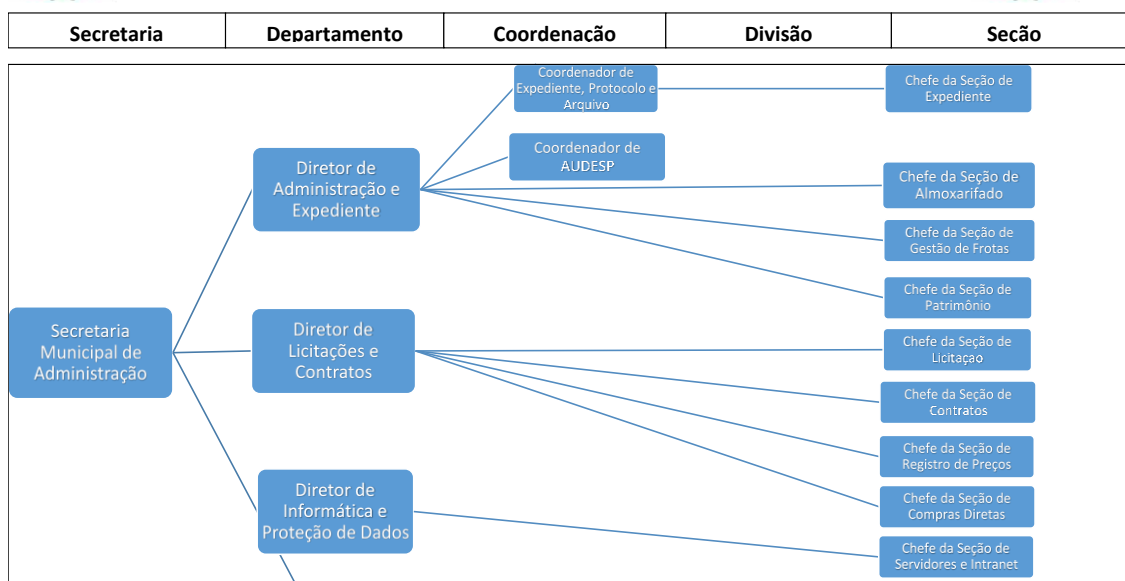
| Secretaria | Departamento | Coordenação | Divisão | Seção |
|---|---|---|---|---|

Coordenador de Expediente, Protocolo e Arquivo

Chefe da Seção de Expediente

Coordenador de AUDESP

Diretor de Administração e Expediente

Chefe da Seção de Almoxarifado

Chefe da Seção de Gestão de Frotas

Chefe da Seção de Patrimônio

Secretaria Municipal de Administração

Diretor de Licitações e Contratos

Chefe da Seção de Licitação

Chefe da Seção de Contratos

Chefe da Seção de Registro de Preços

Diretor de Informática e Proteção de Dados

Chefe da Seção de Compras Diretas

Chefe da Seção de Servidores e Intranet